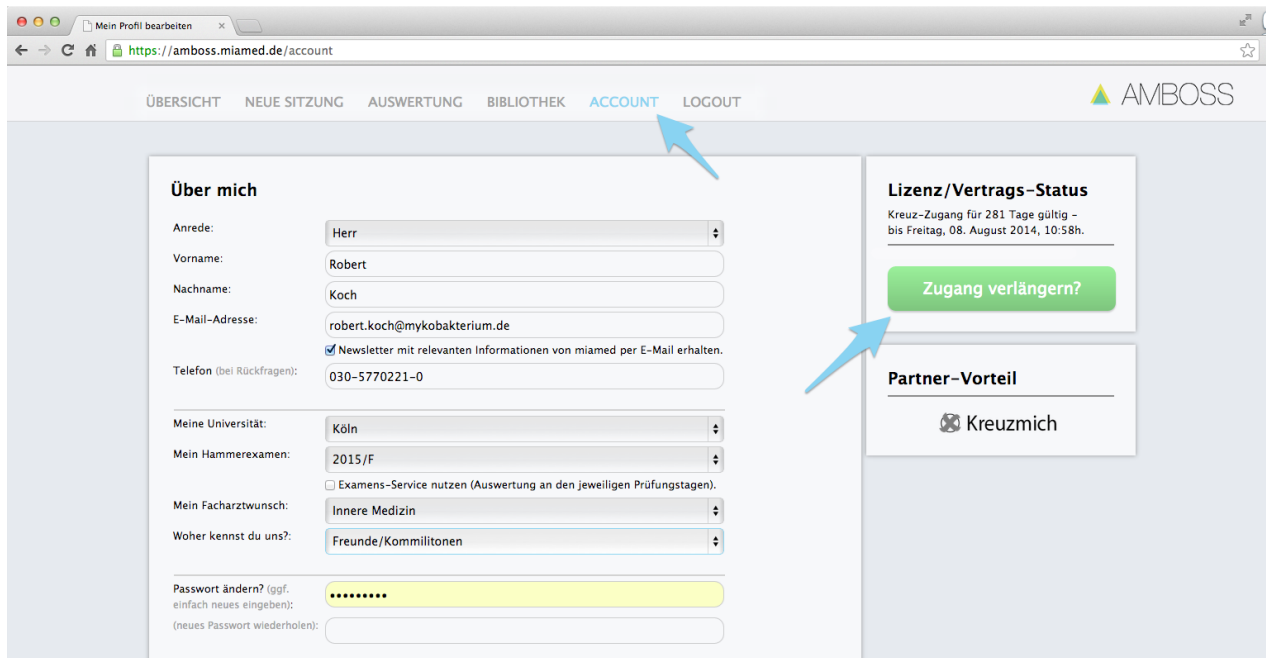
Mein Profil bearbeiten ×

https://amboss.miamed.de/account

ÜBERSICHT NEUE SITZUNG AUSWERTUNG BIBLIOTHEK ACCOUNT LOGOUT

AMBOSS

Über mich

Anrede: Herr

Vorname: Robert

Nachname: Koch

E-Mail-Adresse: robert.koch@mykobakterium.de

Newsletter mit relevanten Informationen von miamed per E-Mail erhalten.

Telefon (bei Rückfragen): 030-5770221-0

Meine Universität: Köln

Mein Hammerexamen: 2015/F

Examens-Service nutzen (Auswertung an den jeweiligen Prüfungstagen).

Mein Facharztwunsch: Innere Medizin

Woher kennst du uns?: Freunde/Kommilitonen

Passwort ändern? (ggf. einfach neues eingeben): •••••••••

(neues Passwort wiederholen):

Lizenz/Vertrags-Status

Kreuz-Zugang für 281 Tage gültig - bis Freitag, 08. August 2014, 10:58h.

Zugang verlängern?

Partner-Vorteil

Kreuzmich